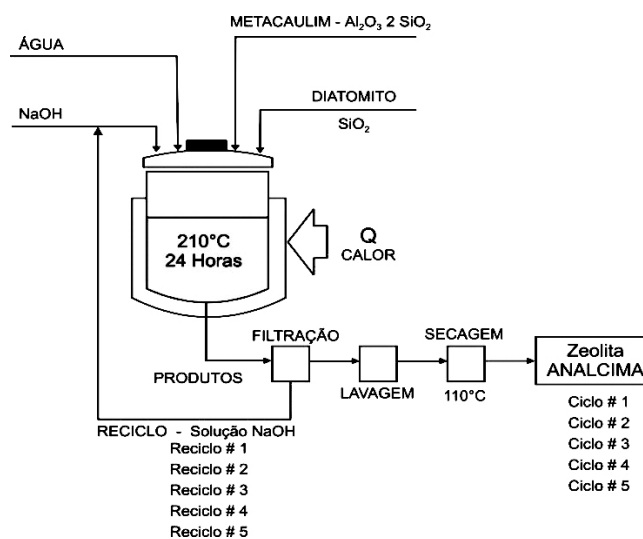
METACAULIM - $Al_2O_3$ 2 $SiO_2$

ÁGUA

NaOH

DIATOMITO

$SiO_2$

210°C
24 Horas

Q
CALOR

FILTRAÇÃO

SECAGEM

Zeolita
ANALCIMA

PRODUTOS

LAVAGEM

110°C

Ciclo # 1
Ciclo # 2
Ciclo # 3
Ciclo # 4
Ciclo # 5

RECICLO - Solução NaOH
Reciclo # 1
Reciclo # 2
Reciclo # 3
Reciclo # 4
Reciclo # 5